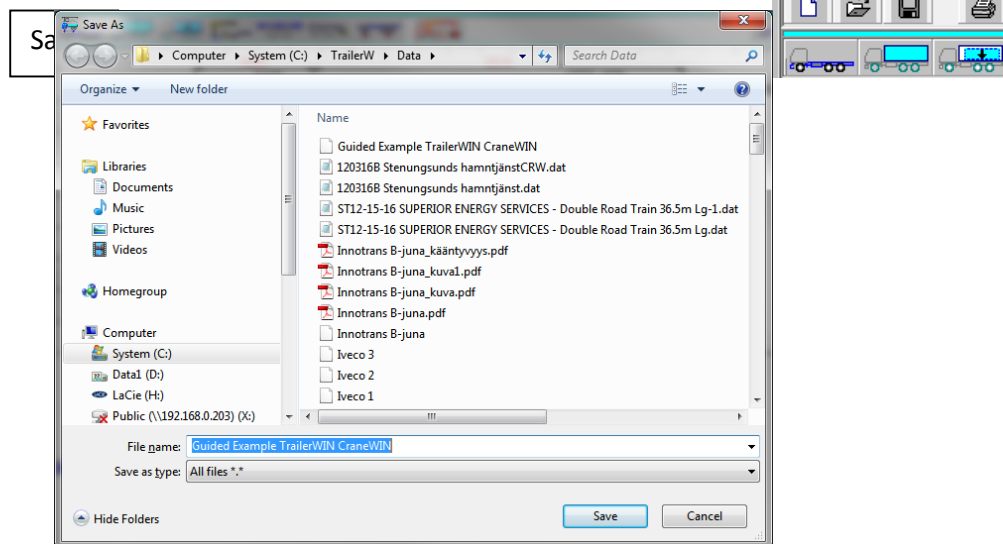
Sa

Save As

Computer ▸ System (C:) ▸ TrailerW ▸ Data ▸

Search Data

Organize ▾ New folder

Favorites

Libraries
Documents
Music
Pictures
Videos

Homegroup

Computer
System (C:)
Data1 (D:)
LaCie (H:)
Public (\\192.168.0.203) (X:)

Name

Guided Example TrailerWIN CraneWIN
120316B Stenungsunds hamntjänstCRW.dat
120316B Stenungsunds hamntjänst.dat
ST12-15-16 SUPERIOR ENERGY SERVICES - Double Road Train 36.5m Lg-1.dat
ST12-15-16 SUPERIOR ENERGY SERVICES - Double Road Train 36.5m Lg.dat
Innotrans B-juna_kääntyvyys.pdf
Innotrans B-juna_kuva1.pdf
Innotrans B-juna_kuva.pdf
Innotrans B-juna.pdf
Innotrans B-juna
Iveco 3
Iveco 2
Iveco 1

File name: Guided Example TrailerWIN CraneWIN

Save as type: All files *.*

Hide Folders

Save

Cancel